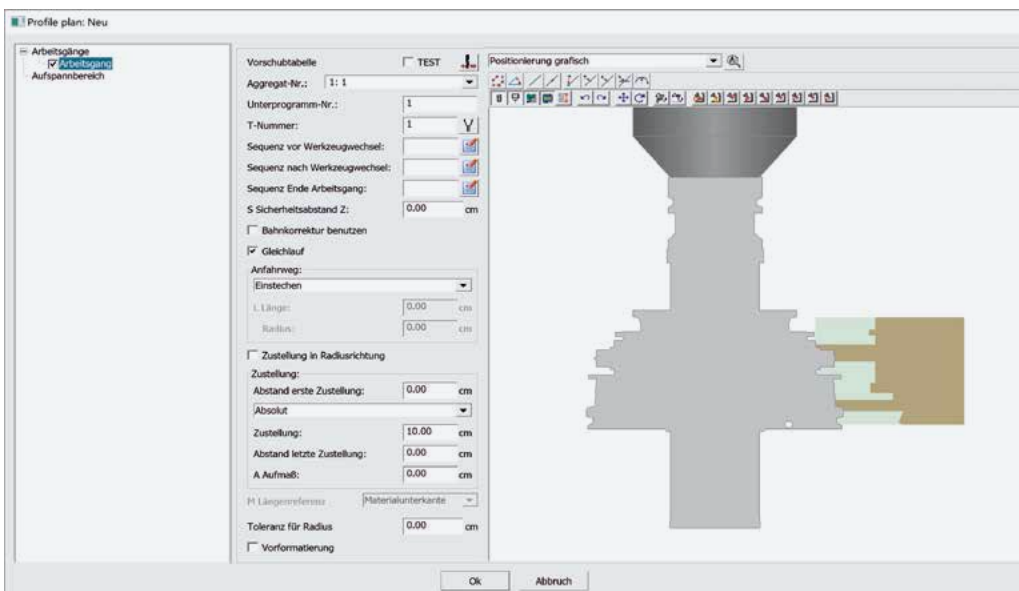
Profile plan: Neu

Arbeitsgänge
Arbeitsgang
Aufspannbereich

Vorschubtabelle
TEST
Aggregat-Nr.: 1: 1
Unterprogramm-Nr.: 1
T-Nummer: 1
Sequenz vor Werkzeugwechsel:
Sequenz nach Werkzeugwechsel:
Sequenz Ende Arbeitsgang:
S Sicherheitsabstand Z: 0.00 cm
Bahnkorrektur benutzen
Gleichlauf
Anfahrweg:
Einstechen
L Länge: 0.00 cm
Radius: 0.00 cm
Zustellung in Radiusrichtung
Zustellung:
Abstand erste Zustellung: 0.00 cm
Absolut
Zustellung: 10.00 cm
Abstand letzte Zustellung: 0.00 cm
A Aufmaß: 0.00 cm
H Längenreferenz Materialunterkante
Toleranz für Radius 0.00 cm
Vorformatierung

Positionierung grafisch

Ok
Abbruch